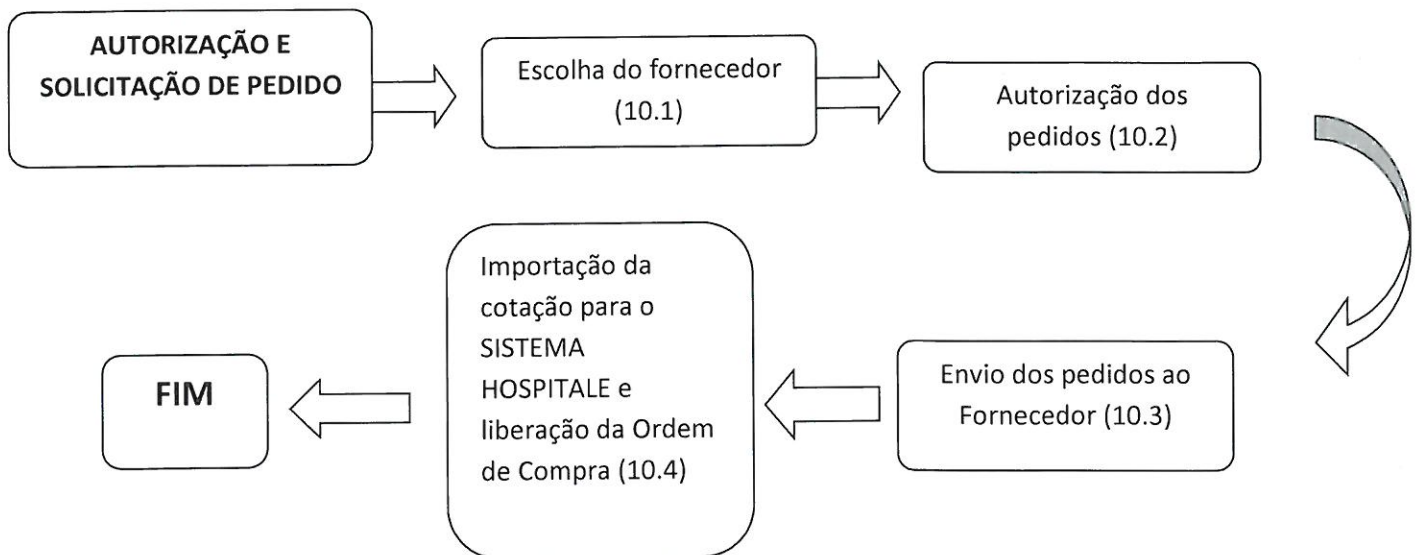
AUTORIZAÇÃO E SOLICITAÇÃO DE PEDIDO

Escolha do fornecedor (10.1)

Autorização dos pedidos (10.2)

Envio dos pedidos ao Fornecedor (10.3)

Importação da cotação para o SISTEMA HOSPITALE e liberação da Ordem de Compra (10.4)

FIM